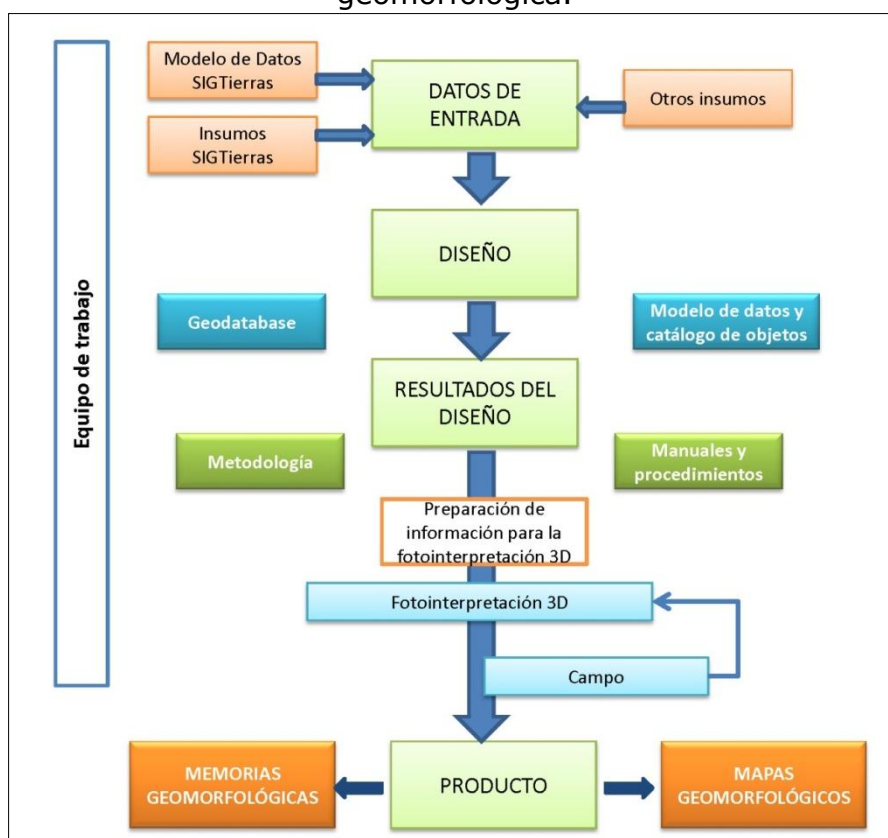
geomorfológica.

Equipo de trabajo

Modelo de Datos SIGTierras

Insumos SIGTierras

DATOS DE ENTRADA

Otros insumos

DISEÑO

Geodatabase

Modelo de datos y catálogo de objetos

RESULTADOS DEL DISEÑO

Metodología

Manuales y procedimientos

Preparación de información para la fotointerpretación 3D

Fotointerpretación 3D

Campo

MEMORIAS GEOMORFOLÓGICAS

PRODUCTO

MAPAS GEOMORFOLÓGICOS